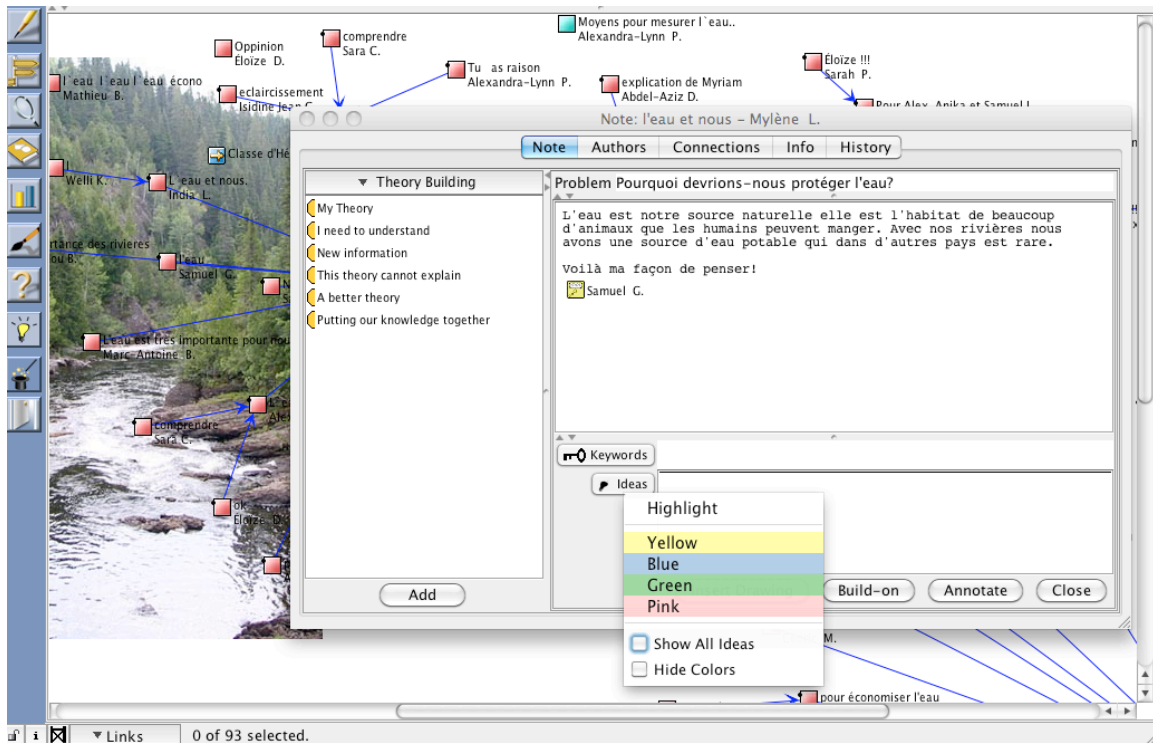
comprendre
Sara C.

Moyens pour mesurer l`eau..
Alexandra-Lynn P.

Oppinion
Éloïze D.

Tu as raison
Alexandra-Lynn P.

explication de Myriam
Abdel-Aziz D.

Éloïze !!!
Sarah P.

Pour Alex, Anika et Samuel L

l`eau l`eau l`eau écono
Mathieu B.

eclaircissement
Isidine Jean C.

Classe d'Hé

L
Welli K.

L`eau et nous.
India L.

rtance des rivieres
ou B.

L'eau
Samuel G.

L'eau est très importante pour nou
Marc-Antoine. B.

comprendre
Sara C.

L`
Ale

ok
Éloïze D.

Note: l'eau et nous - Mylène L.

Note | Authors | Connections | Info | History

▼ Theory Building

My Theory
I need to understand
New information
This theory cannot explain
A better theory
Putting our knowledge together

Add

Problem Pourquoi devrions-nous protéger l'eau?

L'eau est notre source naturelle elle est l'habitat de beaucoup d'animaux que les humains peuvent manger. Avec nos rivières nous avons une source d'eau potable qui dans d'autres pays est rare.

Voilà ma façon de penser!

Samuel G.

Keywords

Ideas

Highlight

Yellow
Blue
Green
Pink

Show All Ideas
Hide Colors

Build-on | Annotate | Close

M.

pour économiser l'eau

Links | 0 of 93 selected.